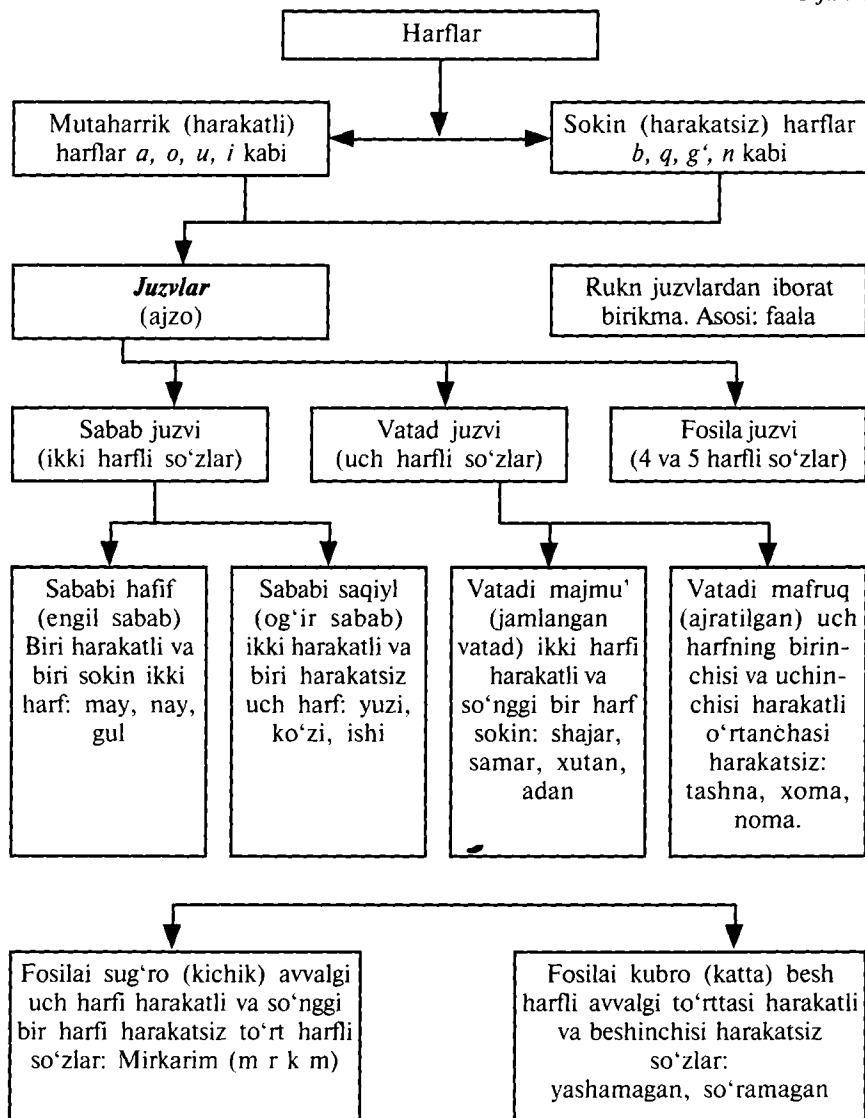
Harflar

Mutaharrik (harakatli) harflar *a, o, u, i* kabi

Sokin (harakatsiz) harflar *b, q, g', n* kabi

***Juzvlar*** (ajzo)

Rukn juzvlardan iborat birikma. Asosi: faala

Sabab juzvi (ikki harfli so'zlar)

Vatad juzvi (uch harfli so'zlar)

Fosila juzvi (4 va 5 harfli so'zlar)

Sababi hafif (engil sabab) Biri harakatli va biri sokin ikki harf: may, nay, gul

Sababi saqiyl (og'ir sabab) ikki harakatli va biri harakatsiz uch harf: yuzi, ko'zi, ishi

Vatadi majmu' (jamlangan vatad) ikki harfi harakatli va so'nggi bir harf sokin: shajar, samar, xutan, adan

Vatadi mafruq (ajratilgan) uch harfning birinchisi va uchinchisi harakatli o'rtanchasi harakatsiz: tashna, xoma, noma.

Fosilai sug'ro (kichik) avvalgi uch harfi harakatli va so'nggi bir harfi harakatsiz to'rt harfli so'zlar: Mirkarim (m r k m)

Fosilai kubro (katta) besh harfli avvalgi to'rttasi harakatli va beshinchisi harakatsiz so'zlar: yashamagan, so'ramagan